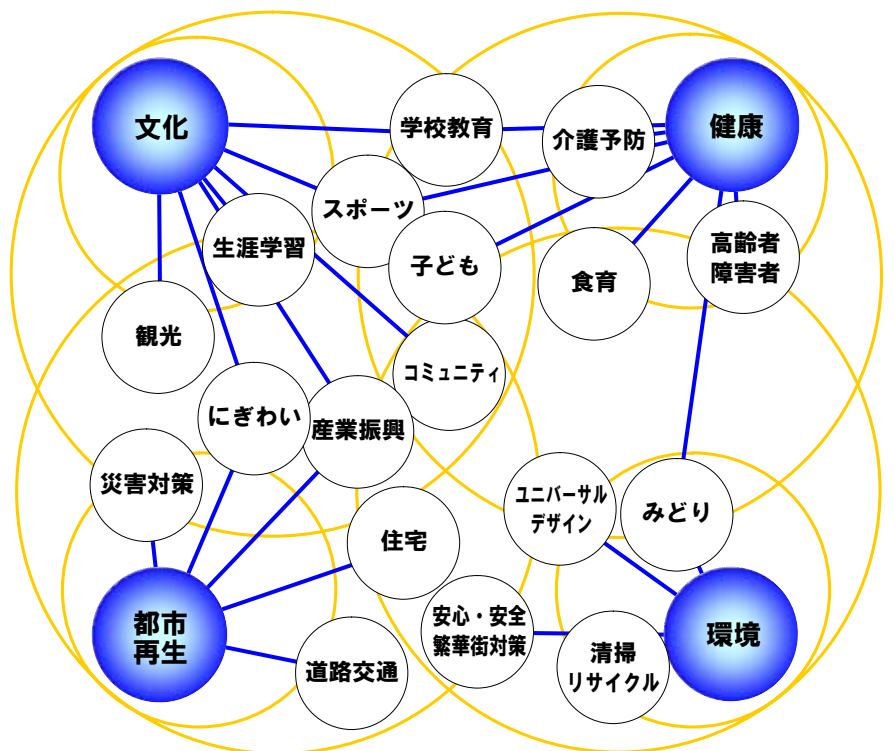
文化

学校教育

介護予防

健康

スポーツ

生涯学習

子ども

食育

高齢者
障害者

観光

コミュニティ

にぎわい

産業振興

災害対策

ユニバーサル
デザイン

みどり

住宅

都市
再生

安心・安全
繁華街対策

清掃
リサイクル

環境

道路交通